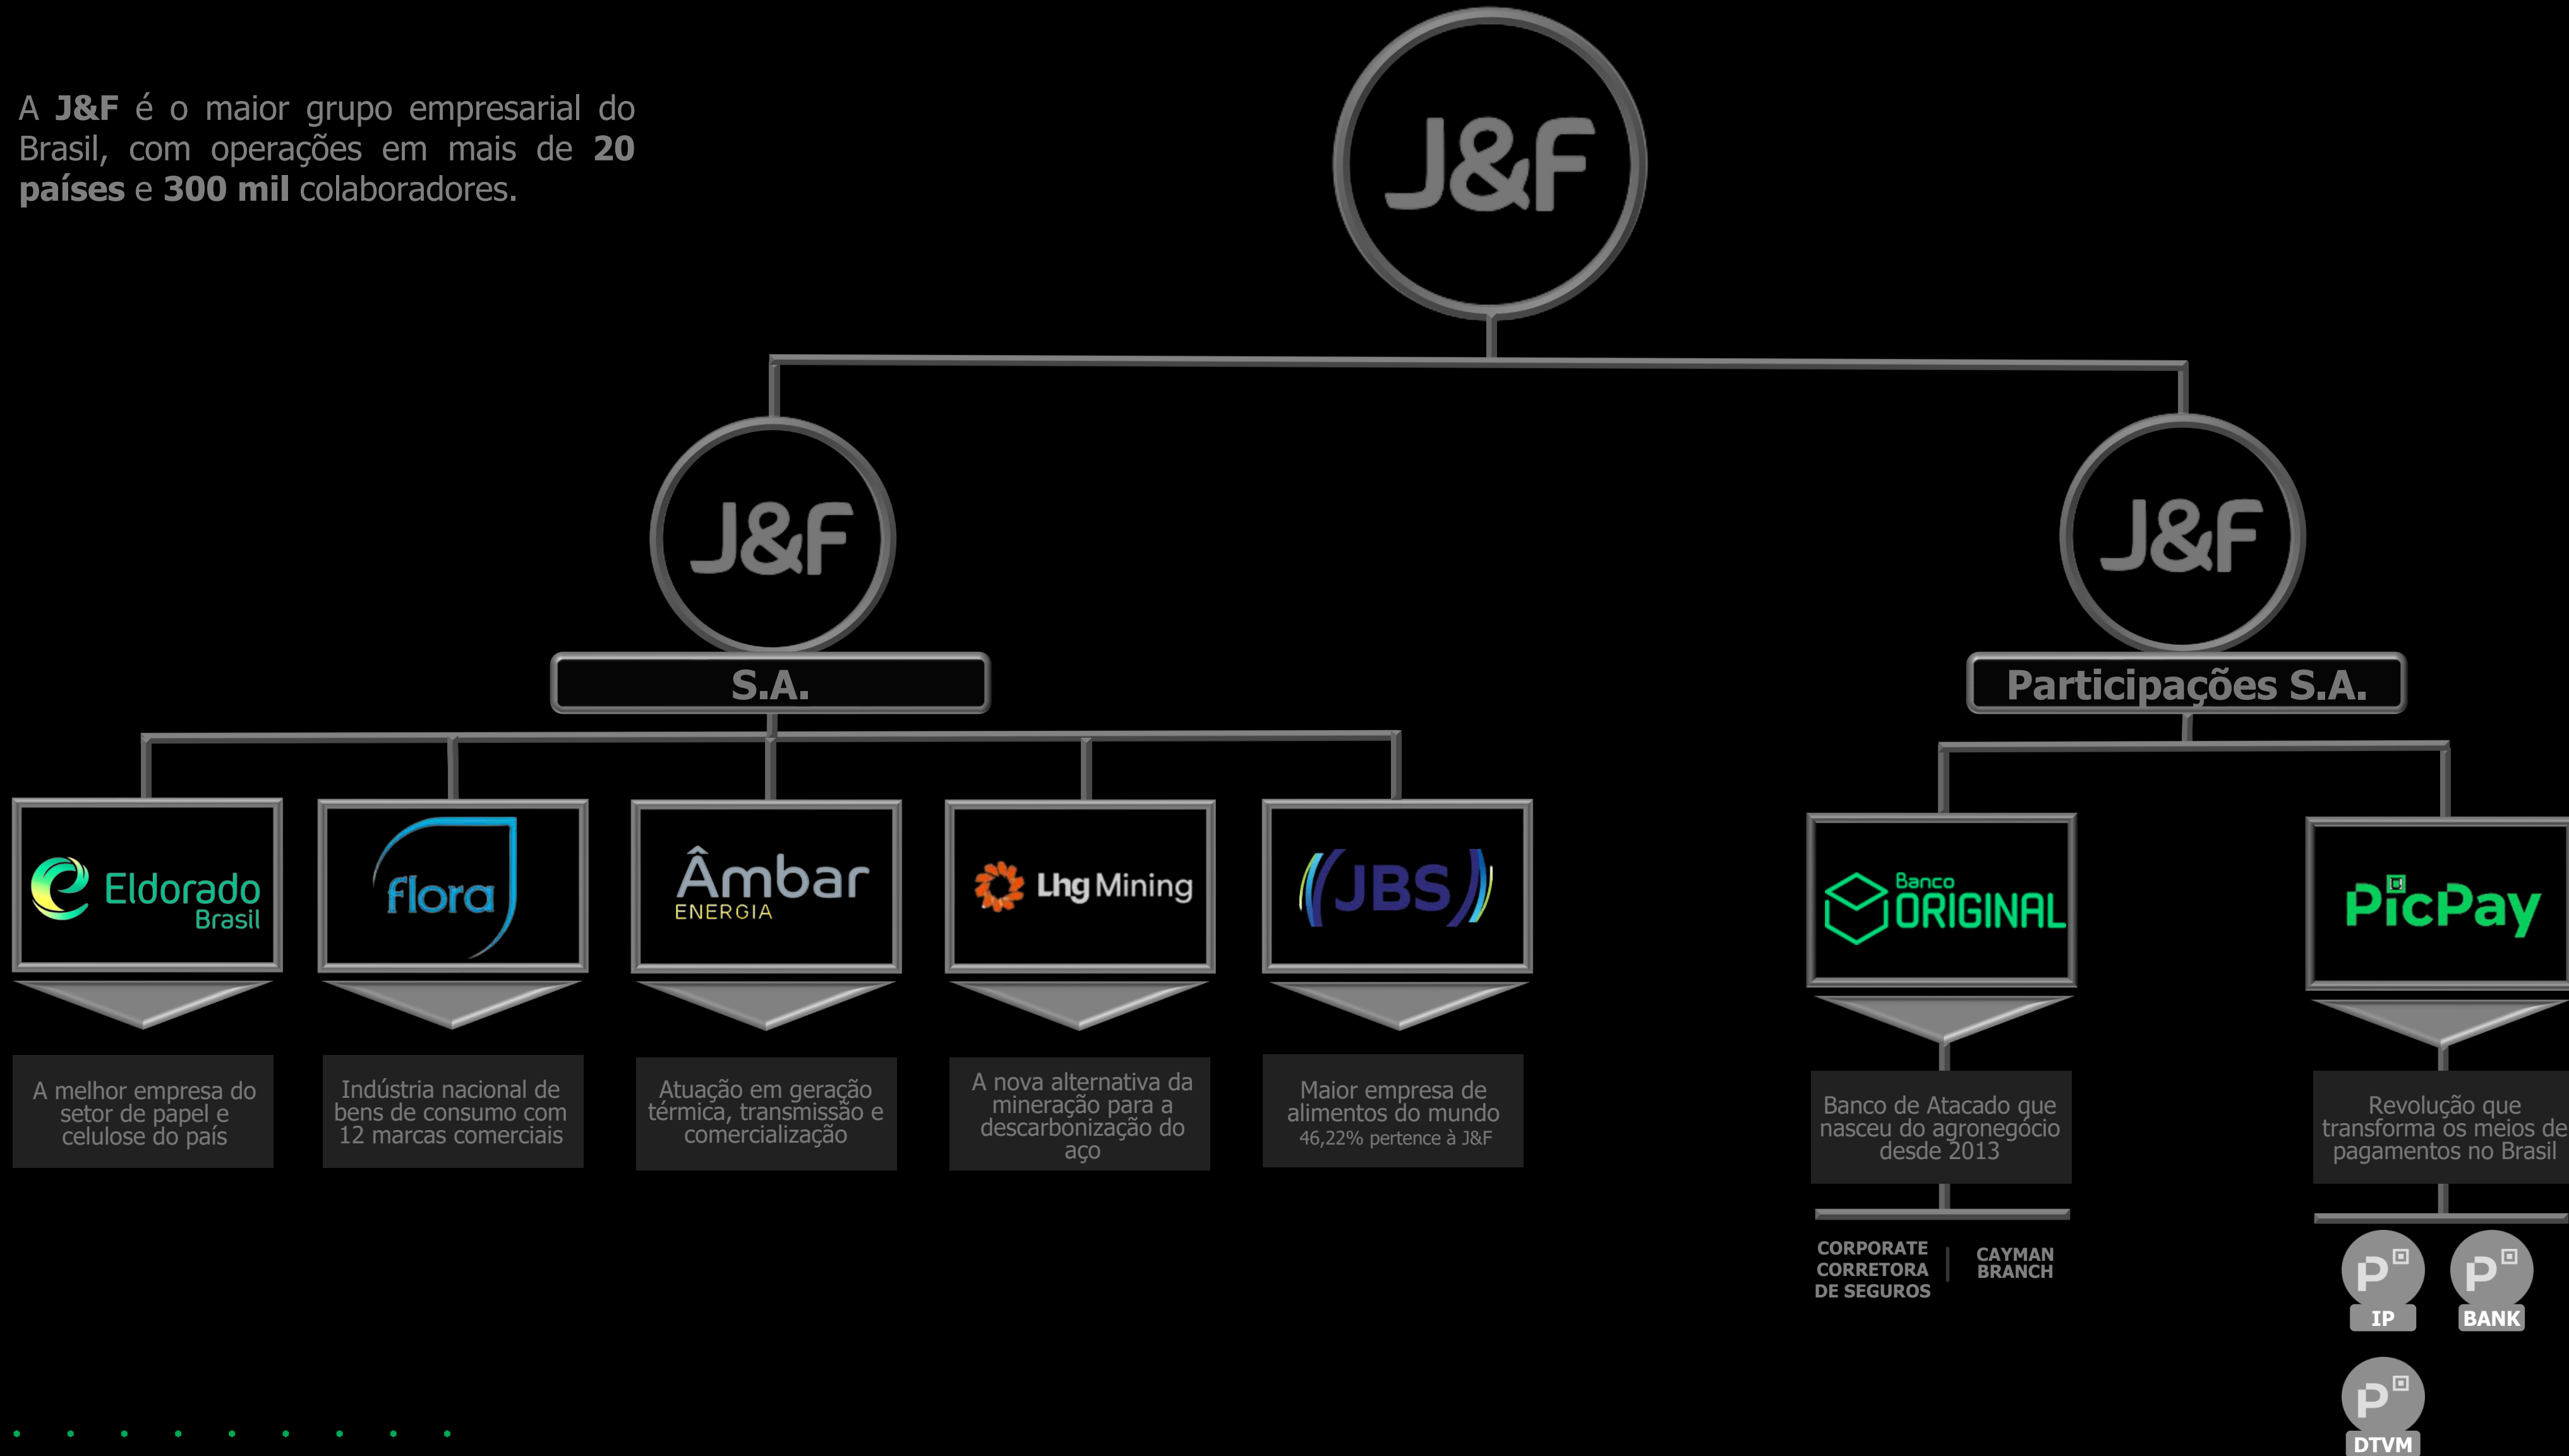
A **J&F** é o maior grupo empresarial do Brasil, com operações em mais de **20 países** e **300 mil** colaboradores.

J&F

J&F

S.A.

J&F

Participações S.A.

Eldorado Brasil

flora

Âmbar ENERGIA

Lhg Mining

JBS

Banco ORIGINAL

PicPay

A melhor empresa do setor de papel e celulose do país

Indústria nacional de bens de consumo com 12 marcas comerciais

Atuação em geração térmica, transmissão e comercialização

A nova alternativa da mineração para a descarbonização do aço

Maior empresa de alimentos do mundo
46,22% pertence à J&F

Banco de Atacado que nasceu do agronegócio desde 2013

Revolução que transforma os meios de pagamentos no Brasil

CORPORATE CORRETORA DE SEGUROS

CAYMAN BRANCH

IP

BANK

DTVM